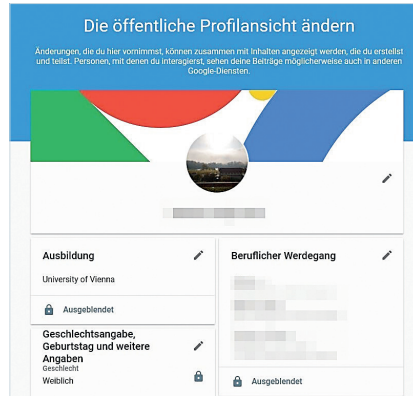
Die öffentliche Profilansicht ändern

Änderungen, die du hier vornimmst, können zusammen mit Inhalten angezeigt werden, die du erstellst und teilst. Personen, mit denen du interagierst, sehen deine Beiträge möglicherweise auch in anderen Google-Diensten.

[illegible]

Ausbildung

University of Vienna

Ausgeblendet

Geschlechtsangabe, Geburtstag und weitere Angaben

Geschlecht

Weiblich

Beruflicher Werdegang

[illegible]

Ausgeblendet